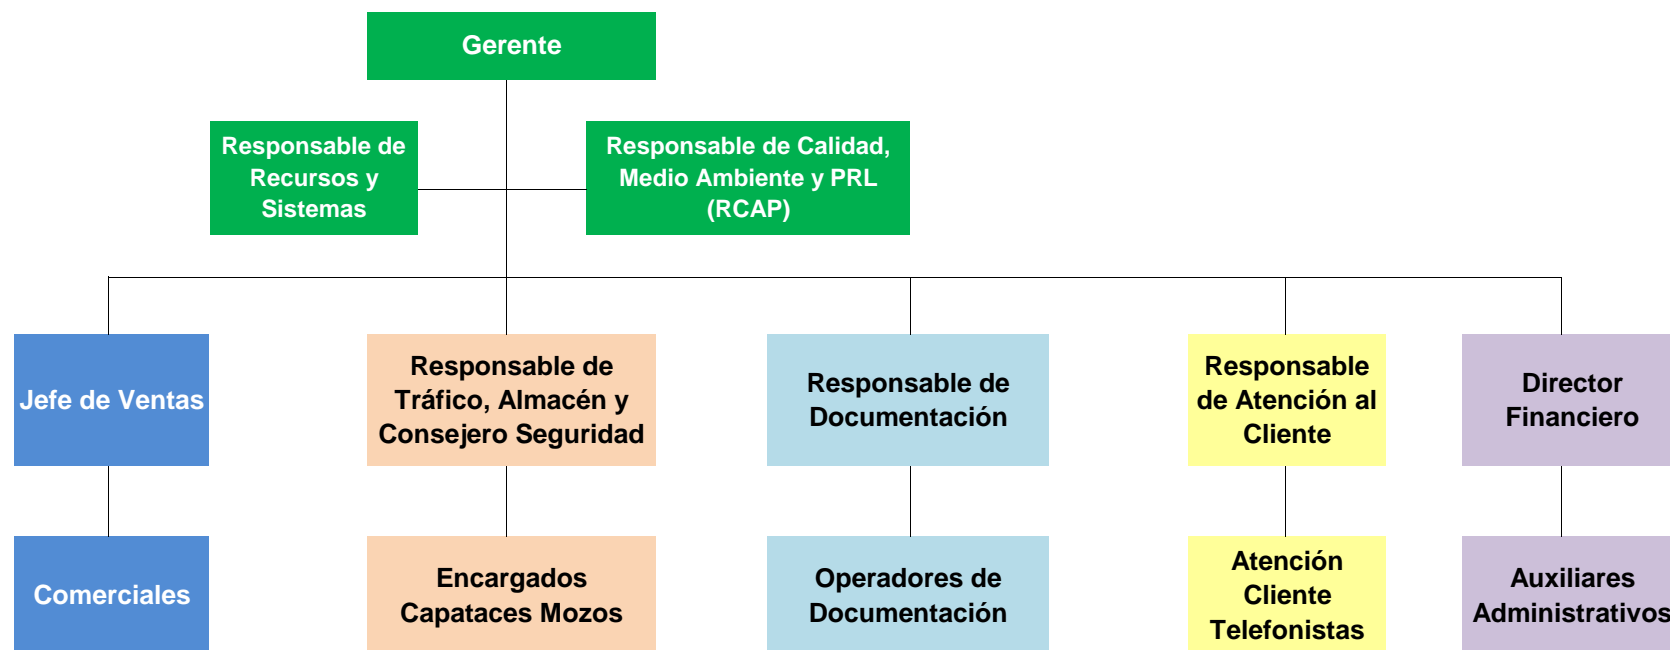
Gerente

Responsable de Recursos y Sistemas

Responsable de Calidad, Medio Ambiente y PRL (RCAP)

Jefe de Ventas

Responsable de Tráfico, Almacén y Consejero Seguridad

Responsable de Documentación

Responsable de Atención al Cliente

Director Financiero

Comerciales

Encargados Capataces Mozos

Operadores de Documentación

Atención Cliente Telefonistas

Auxiliares Administrativos